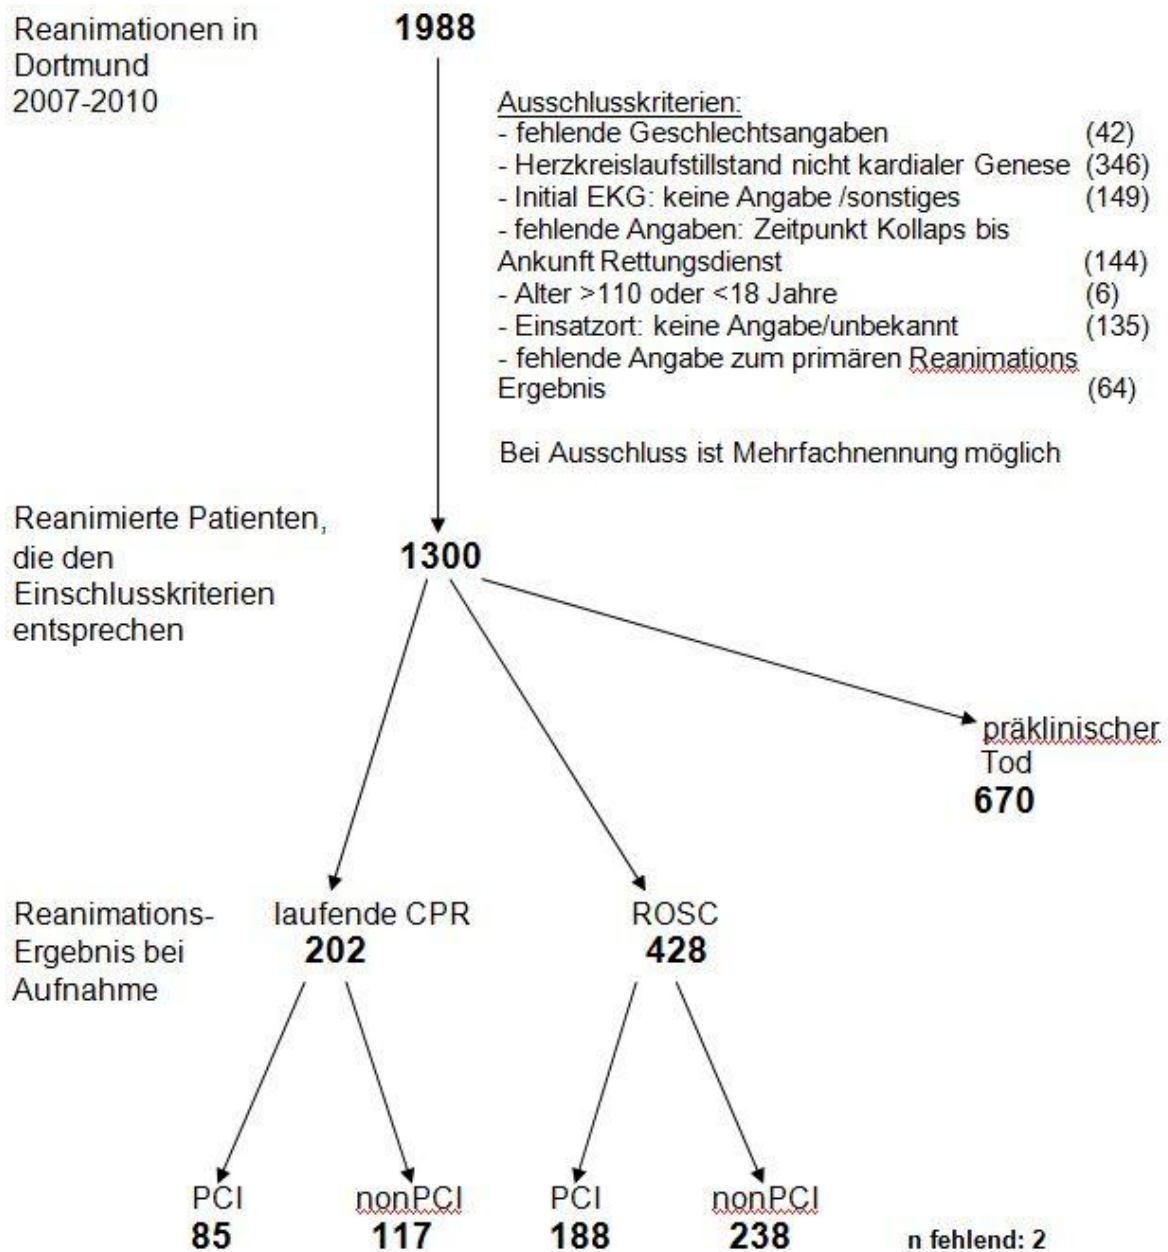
Reanimationen in Dortmund 2007-2010

**1988**

Ausschlusskriterien:
- fehlende Geschlechtsangaben (42)
- Herzkreislaufstillstand nicht kardialer Genese (346)
- Initial EKG: keine Angabe /sonstiges (149)
- fehlende Angaben: Zeitpunkt Kollaps bis Ankunft Rettungsdienst (144)
- Alter >110 oder <18 Jahre (6)
- Einsatzort: keine Angabe/unbekannt (135)
- fehlende Angabe zum primären Reanimations Ergebnis (64)

Bei Ausschluss ist Mehrfachnennung möglich

Reanimierte Patienten, die den Einschlusskriterien entsprechen

**1300**

präklinischer Tod
**670**

Reanimations-Ergebnis bei Aufnahme

laufende CPR
**202**

ROSC
**428**

PCI
**85**

nonPCI
**117**

PCI
**188**

nonPCI
**238**

n fehlend: 2